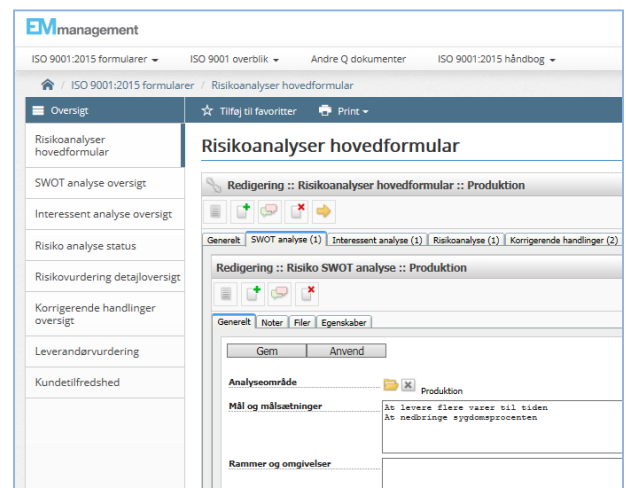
EMmanagement

ISO 9001:2015 formularer ▾ ISO 9001 overblik ▾ Andre Q dokumenter ISO 9001:2015 håndbog ▾

/ ISO 9001:2015 formularer / Risikoanalyser hovedformular

Oversigt

Risikoanalyser hovedformular

SWOT analyse oversigt

Interessent analyse oversigt

Risiko analyse status

Risikovurdering detajloversigt

Korrigerende handlinger oversigt

Leverandørvurdering

Kundetilfredshed

Tilføj til favoritter Print ▾

Risikoanalyser hovedformular

Redigering :: Risikoanalyser hovedformular :: Produktion

Generelt | SWOT analyse (1) | Interessent analyse (1) | Risikoanalyse (1) | Korrigerende handlinger (2)

Redigering :: Risiko SWOT analyse :: Produktion

Generelt | Noter | Filer | Egenskaber

Gem Anvend

Analyseområde
Produktion

Mål og målsætninger
At levere flere varer til tiden
At nedbringe sygdomsprocenten

Rammer og omgivelser